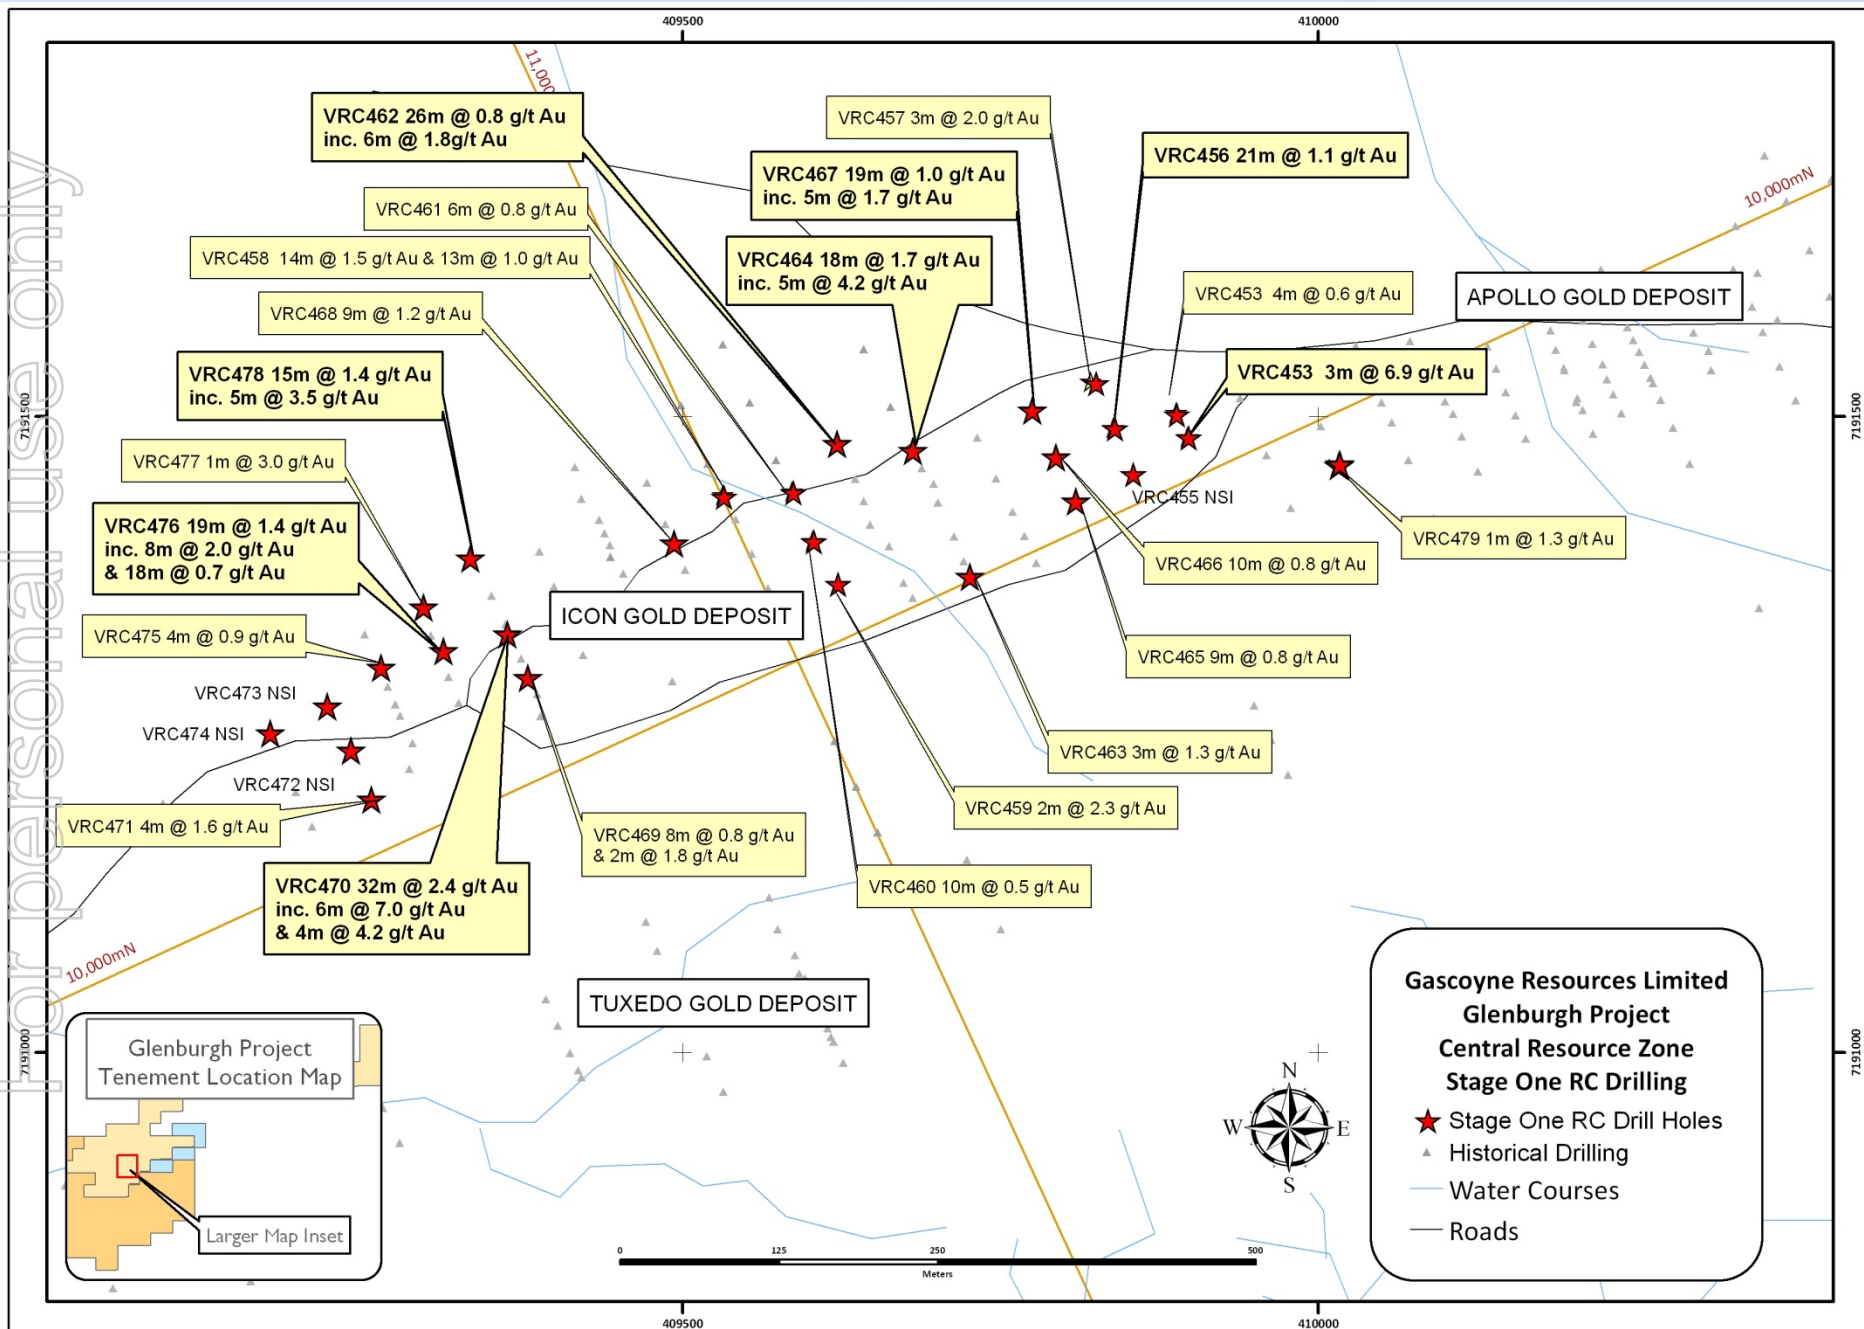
409500

410000

11,000

VRC462 26m @ 0.8 g/t Au
inc. 6m @ 1.8g/t Au

VRC457 3m @ 2.0 g/t Au

VRC456 21m @ 1.1 g/t Au

VRC467 19m @ 1.0 g/t Au
inc. 5m @ 1.7 g/t Au

10,000mN

VRC461 6m @ 0.8 g/t Au

VRC458 14m @ 1.5 g/t Au & 13m @ 1.0 g/t Au

VRC464 18m @ 1.7 g/t Au
inc. 5m @ 4.2 g/t Au

VRC453 4m @ 0.6 g/t Au

APOLLO GOLD DEPOSIT

VRC468 9m @ 1.2 g/t Au

VRC453 3m @ 6.9 g/t Au

VRC478 15m @ 1.4 g/t Au
inc. 5m @ 3.5 g/t Au

7191500

7191500

VRC477 1m @ 3.0 g/t Au

VRC455 NSI

VRC476 19m @ 1.4 g/t Au
inc. 8m @ 2.0 g/t Au
& 18m @ 0.7 g/t Au

VRC479 1m @ 1.3 g/t Au

VRC466 10m @ 0.8 g/t Au

ICON GOLD DEPOSIT

VRC475 4m @ 0.9 g/t Au

VRC465 9m @ 0.8 g/t Au

VRC473 NSI

VRC474 NSI

VRC463 3m @ 1.3 g/t Au

VRC472 NSI

VRC459 2m @ 2.3 g/t Au

VRC471 4m @ 1.6 g/t Au

VRC469 8m @ 0.8 g/t Au
& 2m @ 1.8 g/t Au

VRC470 32m @ 2.4 g/t Au
inc. 6m @ 7.0 g/t Au
& 4m @ 4.2 g/t Au

VRC460 10m @ 0.5 g/t Au

10,000mN

TUXEDO GOLD DEPOSIT

Gascoyne Resources Limited
Glenburgh Project
Central Resource Zone
Stage One RC Drilling

Stage One RC Drill Holes
Historical Drilling
Water Courses
Roads

7191000

7191000

Glenburgh Project
Tenement Location Map

Larger Map Inset

N
W
E
S

0
125
250
500
Meters

409500

410000

For personal use only